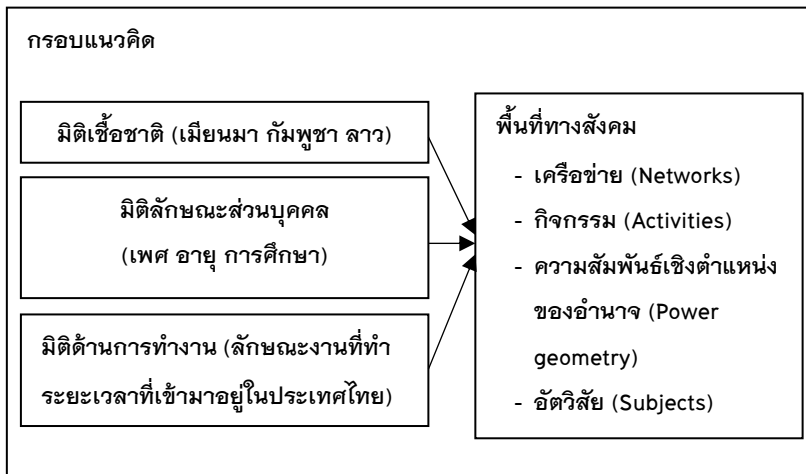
กรอบแนวคิด

มิติเชื้อชาติ (เมียนมา กัมพูชา ลาว)

มิติลักษณะส่วนบุคคล (เพศ อายุ การศึกษา)

มิติด้านการทำงาน (ลักษณะงานที่ทำ ระยะเวลาที่เข้ามาอยู่ในประเทศไทย)

พื้นที่ทางสังคม

- เครือข่าย (Networks)
- กิจกรรม (Activities)
- ความสัมพันธ์เชิงตำแหน่งของอำนาจ (Power geometry)
- อัตวิสัย (Subjects)